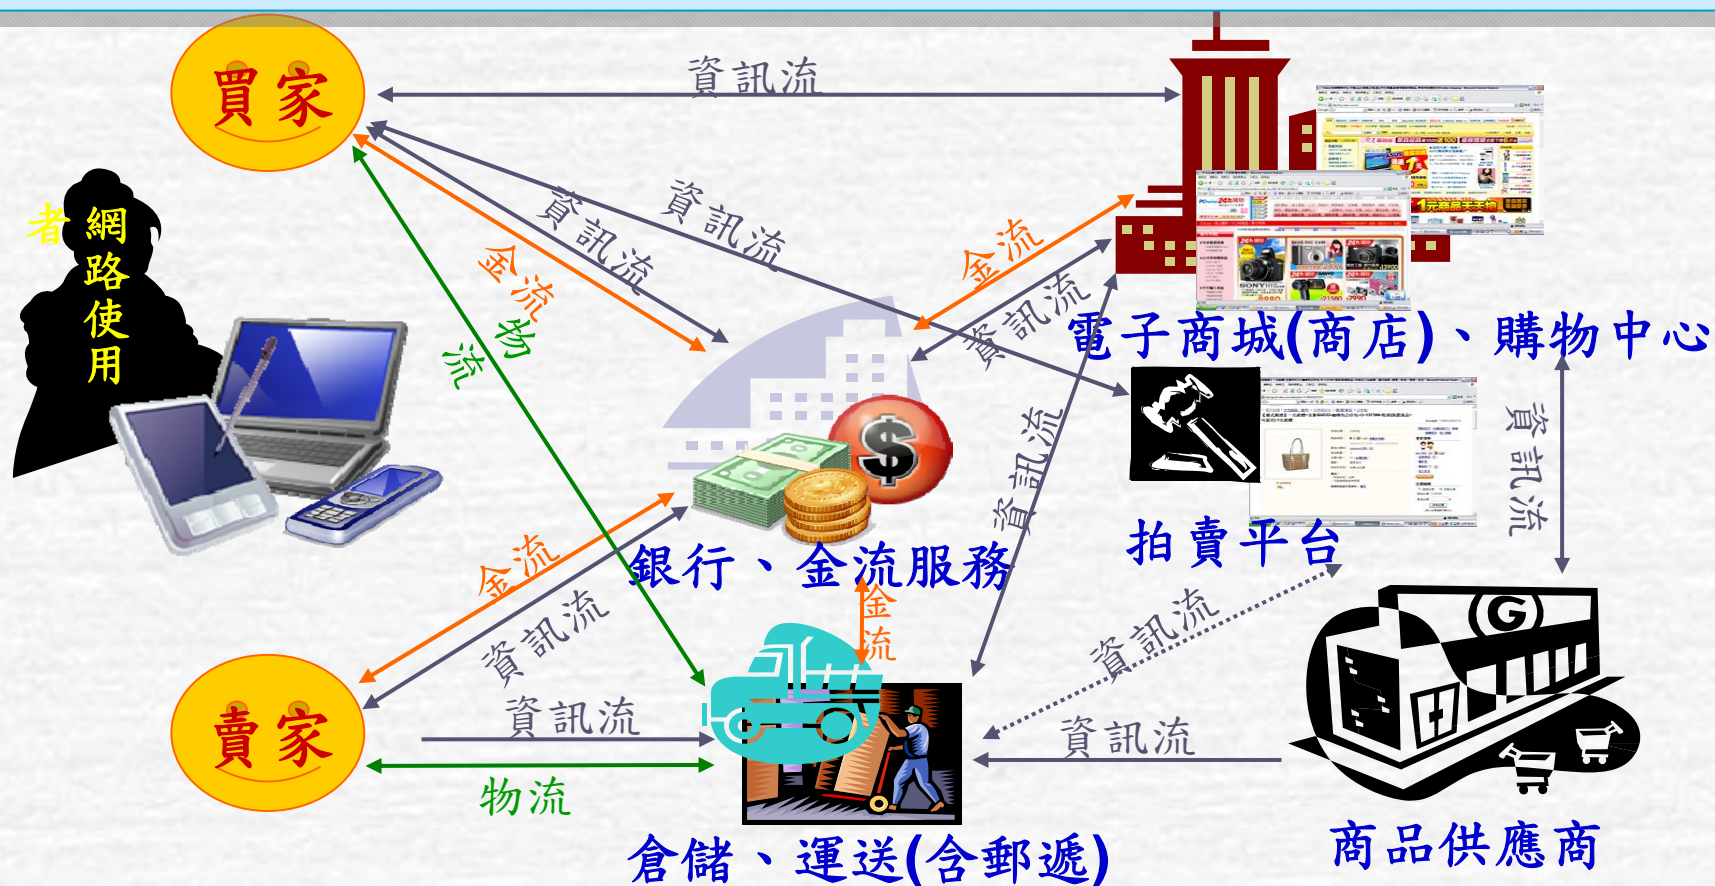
買家

資訊流

網路使用者

資訊流

資訊流

金流

物流

流

金流

資訊流

電子商城(商店)、購物中心

拍賣平台

資訊流

銀行、金流服務

資訊流

金流

資訊流

金流

資訊流

賣家

資訊流

資訊流

物流

倉儲、運送(含郵遞)

商品供應商